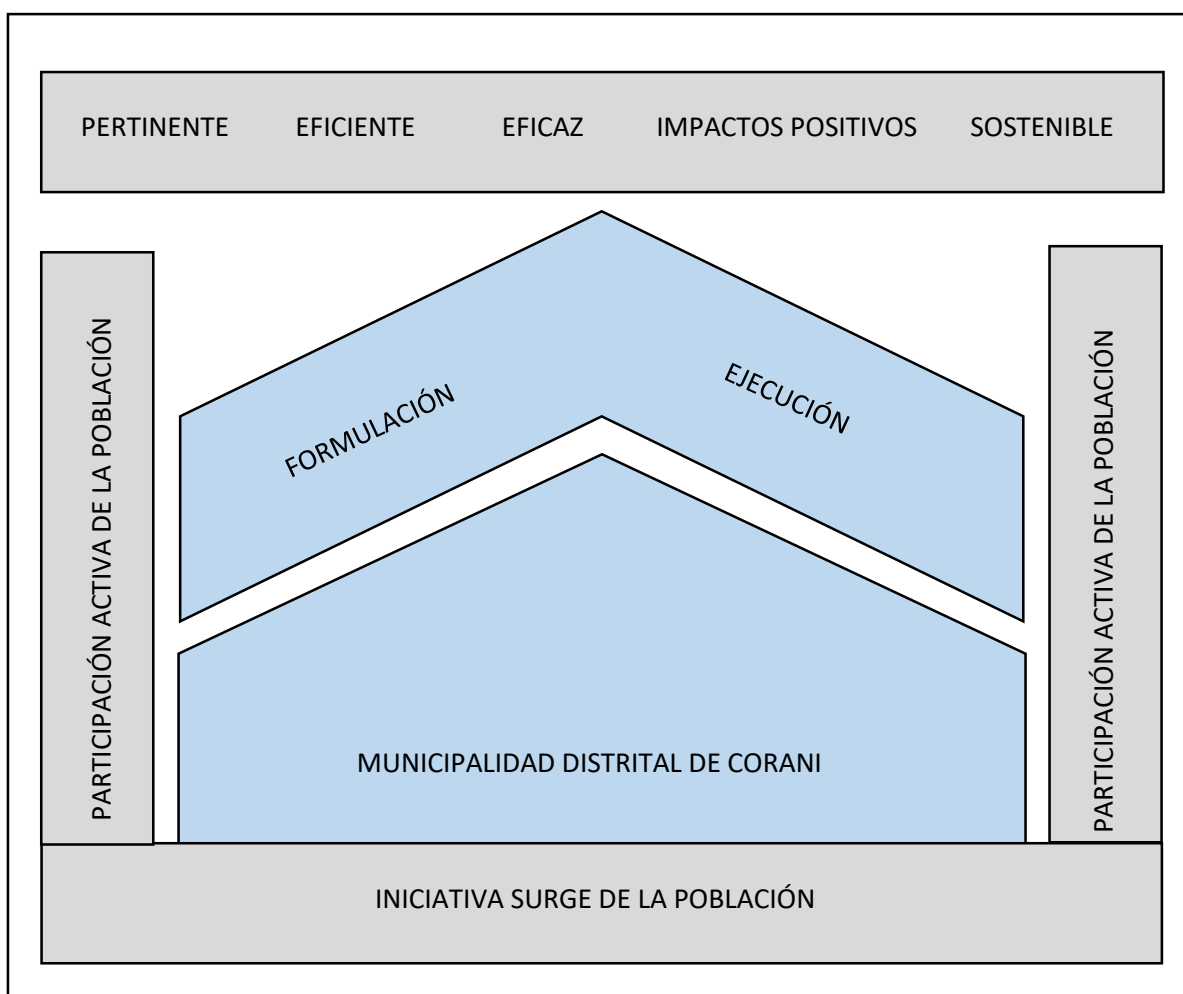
PERTINENTE EFICIENTE EFICAZ IMPACTOS POSITIVOS SOSTENIBLE

PARTICIPACIÓN ACTIVA DE LA POBLACIÓN

FORMULACIÓN

EJECUCIÓN

PARTICIPACIÓN ACTIVA DE LA POBLACIÓN

MUNICIPALIDAD DISTRITAL DE CORANI

INICIATIVA SURGE DE LA POBLACIÓN